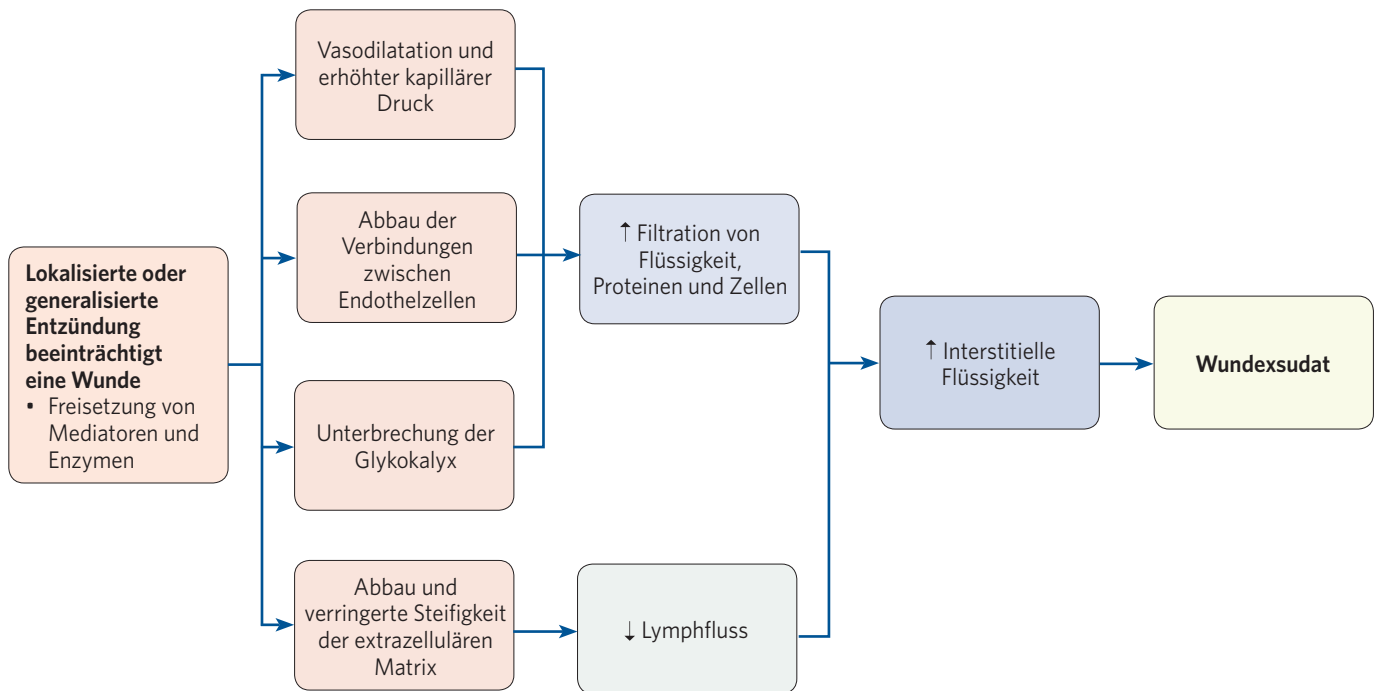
**Lokalisierte oder generalisierte Entzündung beeinträchtigt eine Wunde**
• Freisetzung von Mediatoren und Enzymen

Vasodilatation und erhöhter kapillärer Druck

Abbau der Verbindungen zwischen Endothelzellen

Unterbrechung der Glykokalyx

Abbau und verringerte Steifigkeit der extrazellulären Matrix

↑ Filtration von Flüssigkeit, Proteinen und Zellen

↓ Lymphfluss

↑ Interstitielle Flüssigkeit

**Wundexsudat**